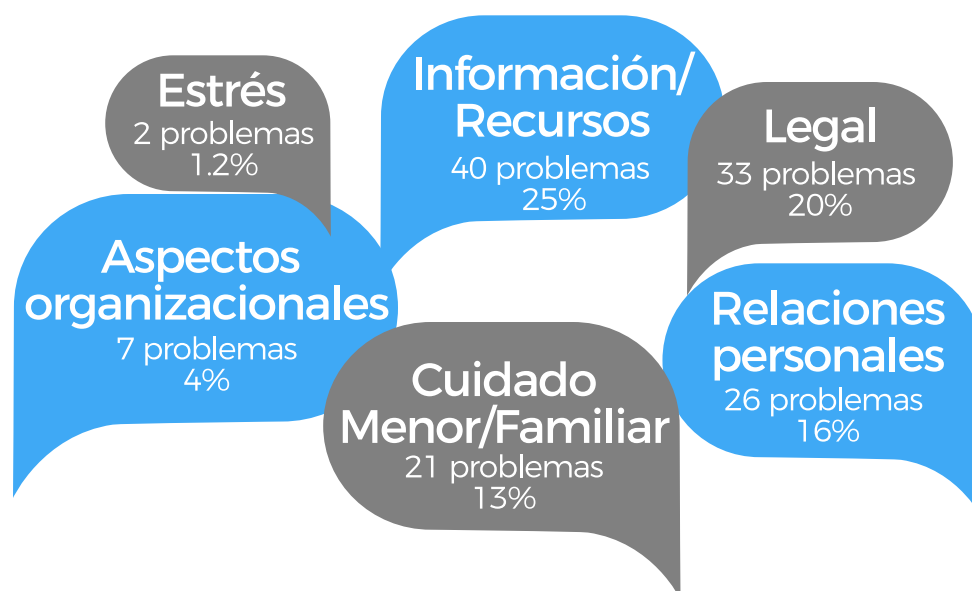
Estrés
2 problemas
1.2%

Información/
Recursos
40 problemas
25%

Legal
33 problemas
20%

Aspectos organizacionales
7 problemas
4%

Cuidado Menor/Familiar
21 problemas
13%

Relaciones personales
26 problemas
16%